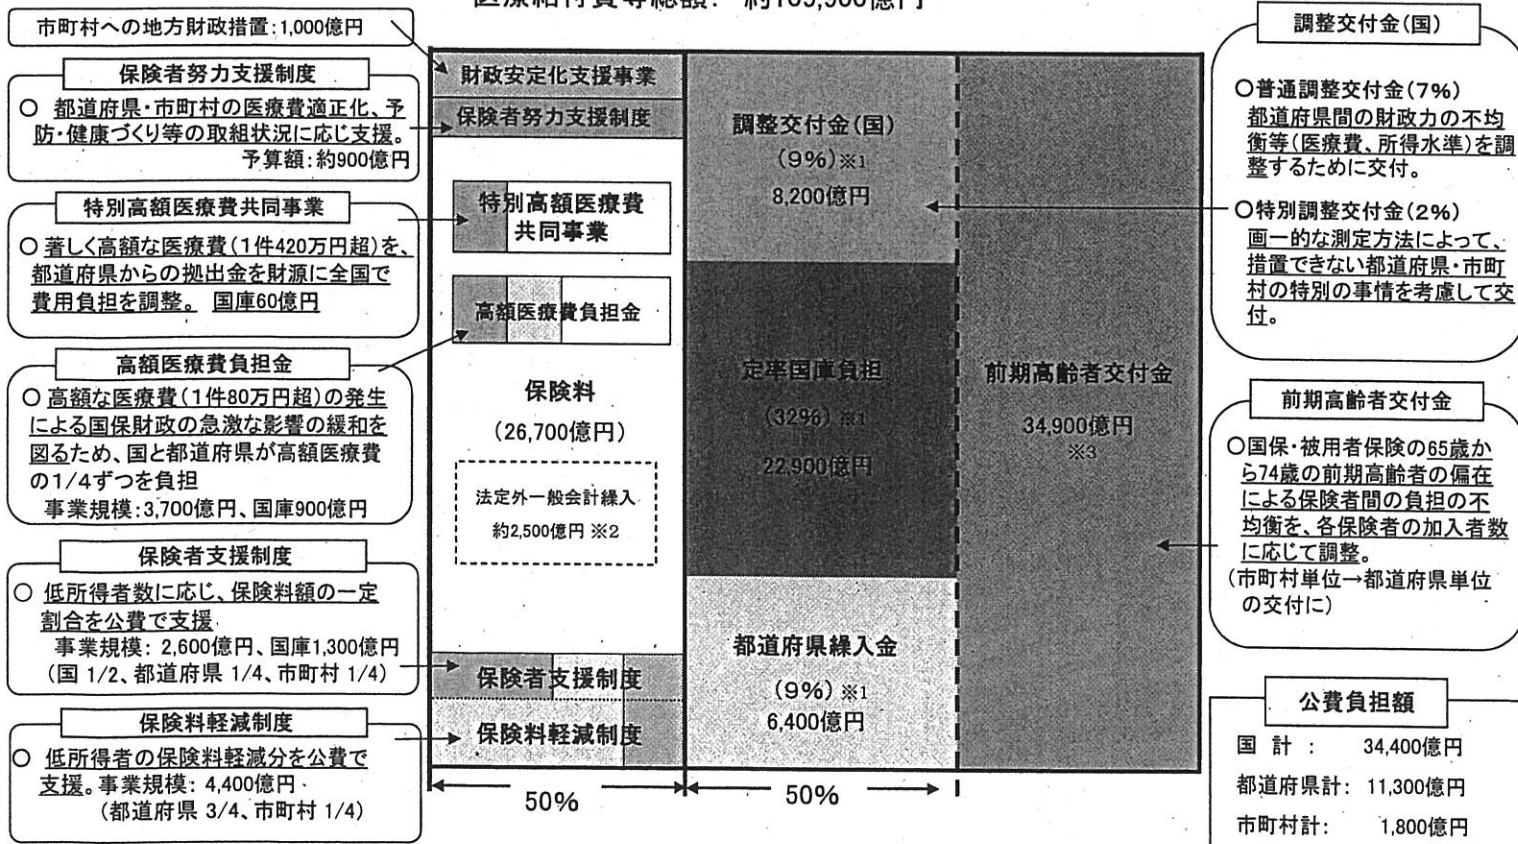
医療給付費等総額： 約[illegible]億円

市町村への地方財政措置：1,000億円

保険者努力支援制度
○ 都道府県・市町村の医療費適正化、予防・健康づくり等の取組状況に応じ支援。
予算額：約900億円

特別高額医療費共同事業
○ 著しく高額な医療費（1件420万円超）を、都道府県からの拠出金を財源に全国で費用負担を調整。 国庫60億円

高額医療費負担金
○ 高額な医療費（1件80万円超）の発生による国保財政の急激な影響の緩和を図るため、国と都道府県が高額医療費の1/4ずつを負担
事業規模：3,700億円、国庫900億円

保険者支援制度
○ 低所得者数に応じ、保険料額の一定割合を公費で支援
事業規模： 2,600億円、国庫1,300億円
（国 1/2、都道府県 1/4、市町村 1/4）

保険料軽減制度
○ 低所得者の保険料軽減分を公費で支援。事業規模： 4,400億円
（都道府県 3/4、市町村 1/4）

財政安定化支援事業
保険者努力支援制度
特別高額医療費共同事業
高額医療費負担金
保険料
（26,700億円）
法定外一般会計繰入
約2,500億円 ※2
保険者支援制度
保険料軽減制度
50%

調整交付金（国）
（9%）※1
8,200億円
定率国庫負担
（32%）※1
22,900億円
都道府県繰入金
（9%）※1
6,400億円
前期高齢者交付金
34,900億円
※3
50%

調整交付金（国）
○普通調整交付金（7%）
都道府県間の財政力の不均衡等（医療費、所得水準）を調整するために交付。
○特別調整交付金（2%）
画一的な測定方法によって、措置できない都道府県・市町村の特別の事情を考慮して交付。

前期高齢者交付金
○国保・被用者保険の65歳から74歳の前期高齢者の偏在による保険者間の負担の不均衡を、各保険者の加入者数に応じて調整。
（市町村単位→都道府県単位の交付に）

公費負担額
国 計 ： 34,400億円
都道府県計： 11,300億円
市町村計： 1,800億円